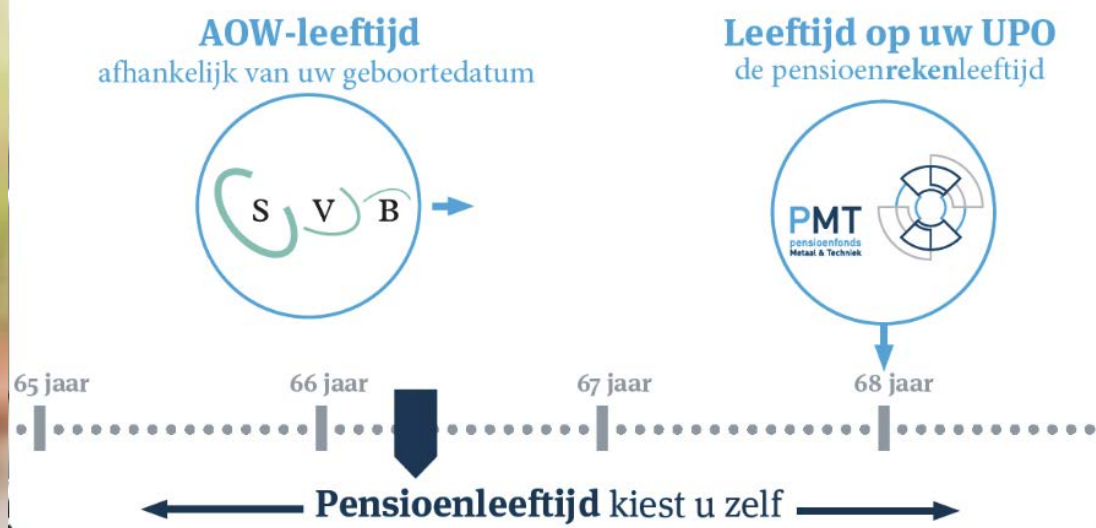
AOW-leeftijd
afhankelijk van uw geboortedatum

S V B

Leeftijd op uw UPO
de pensioen**reken**leeftijd

PMT
pensioenfonds
Metaal & Techniek

65 jaar

66 jaar

67 jaar

68 jaar

**Pensioenleeftijd** kiest u zelf